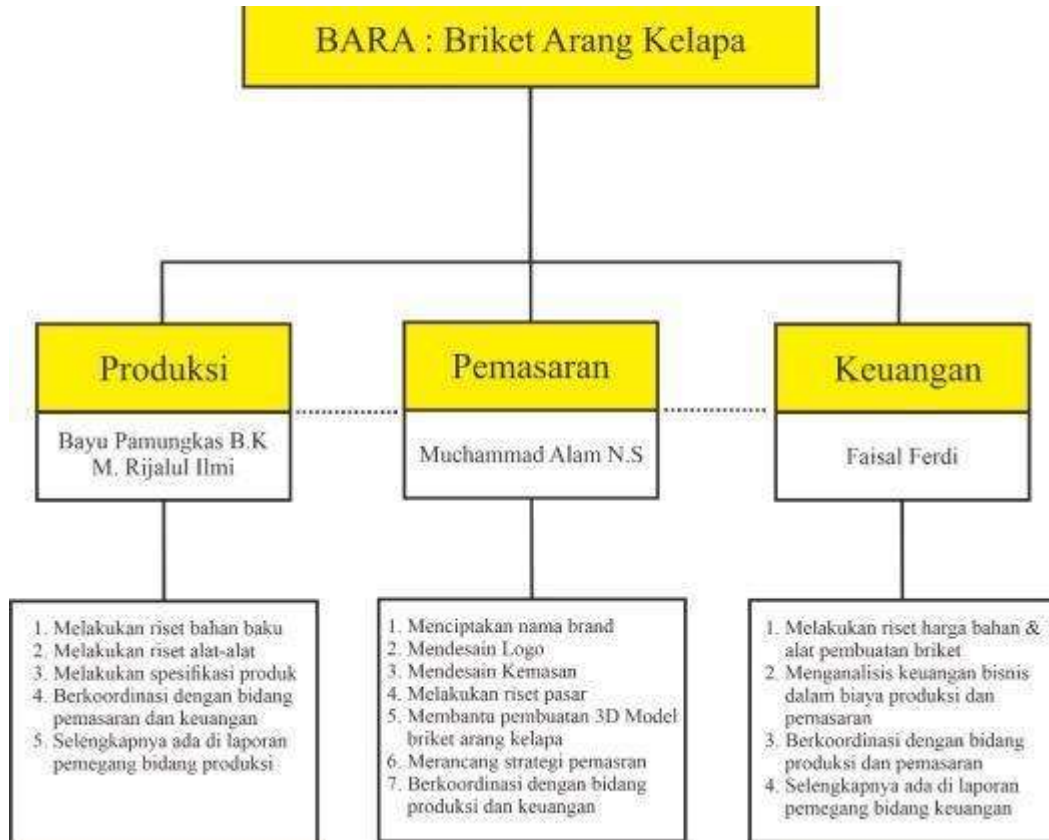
BARA : Briket Arang Kelapa

Produksi

Bayu Pamungkas B.K
M. Rijalul Ilmi

Pemasaran

Muchammad Alam N.S

Keuangan

Faisal Ferdi

1. Melakukan riset bahan baku
2. Melakukan riset alat-alat
3. Melakukan spesifikasi produk
4. Berkoordinasi dengan bidang pemasaran dan keuangan
5. Selengkapnya ada di laporan pemegang bidang produksi

1. Menciptakan nama brand
2. Mendesain Logo
3. Mendesain Kemasan
4. Melakukan riset pasar
5. Membantu pembuatan 3D Model briket arang kelapa
6. Merancang strategi pemasran
7. Berkoordinasi dengan bidang produksi dan keuangan

1. Melakukan riset harga bahan & alat pembuatan briket
2. Menganalisis keuangan bisnis dalam biaya produksi dan pemasaran
3. Berkoordinasi dengan bidang produksi dan pemasaran
4. Selengkapnya ada di laporan pemegang bidang keuangan